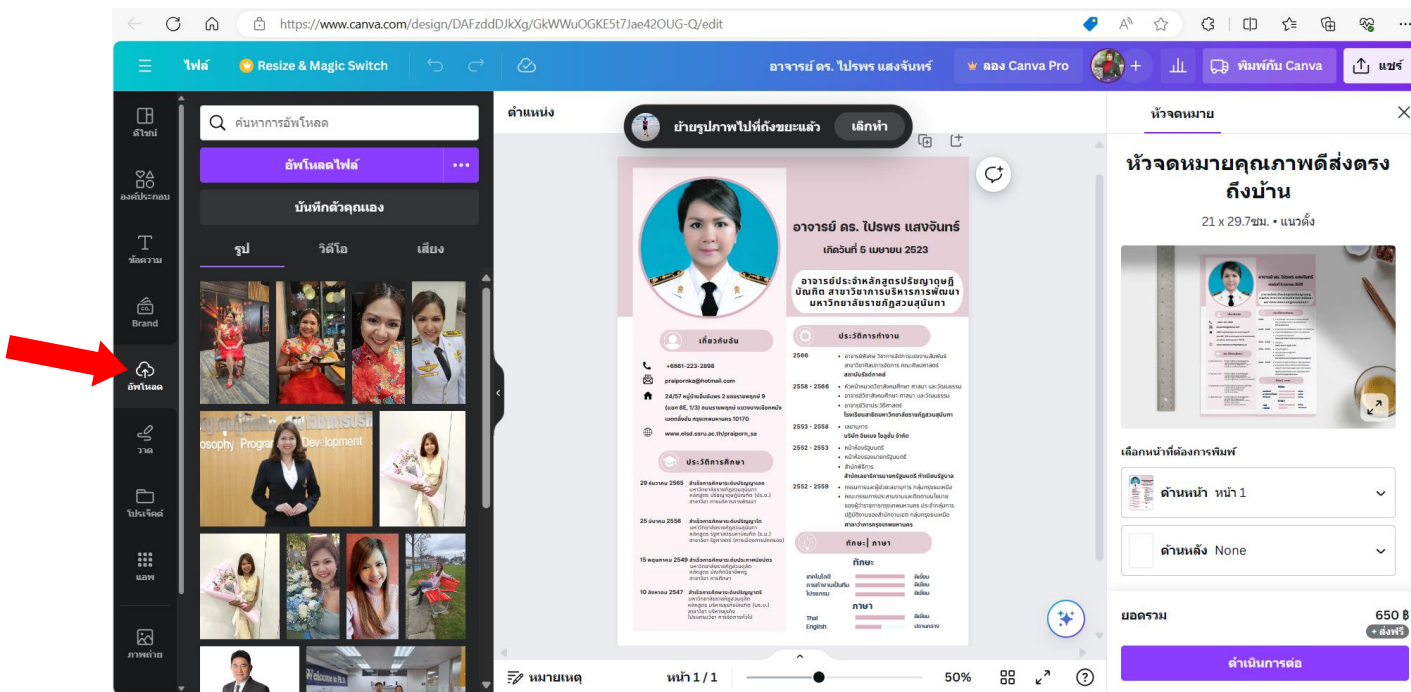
https://www.canva.com/design/DAFzddDJkXg/GkWWuOGKE5t7Jae42OUG-Q/edit

ไฟล์ Resize & Magic Switch อาจารย์ ดร. ไปรพร แสงจันทร์ ลอง Canva Pro พิมพ์กับ Canva แชร์

ดีไซน์
องค์ประกอบ
ข้อความ
Brand
อัพโหลด
วาด
โปรเจกต์
แอพ
ภาพถ่าย

ค้นหาการอัพโหลด
อัพโหลดไฟล์
บันทึกตัวคุณเอง
รูป วิดีโอ เสียง

osophy Program Development

ตำแหน่ง
ย้ายรูปภาพไปที่ถังขยะแล้ว เลิกทำ

อาจารย์ ดร. ไปรพร แสงจันทร์
เกิดวันที่ 5 เมษายน 2523
อาจารย์ประจำหลักสูตรปริญญาดุษฎีบัณฑิต สาขาวิชาการบริหารการพัฒนา มหาวิทยาลัยราชภัฏสวนสุนันทา

เกี่ยวกับฉัน
+6661-223-2898
praipornka@hotmail.com
24/57 หมู่บ้าน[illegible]
www.elsd.ssru.ac.th/praiporn_sa

ประวัติการศึกษา
29 ธันวาคม 2565 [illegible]
25 มีนาคม 2556 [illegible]
15 พฤษภาคม 2549 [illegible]
10 สิงหาคม 2547 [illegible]

ประวัติการทำงาน
2566 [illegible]
2558 - 2566 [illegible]
2553 - 2558 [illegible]
2552 - 2553 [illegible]
2552 - 2559 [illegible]

ทักษะ | ภาษา
ทักษะ
ภาษา
Thai
English

หมายเหตุ หน้า 1 / 1 50%

หัวจดหมาย
หัวจดหมายคุณภาพดีส่งตรงถึงบ้าน
21 x 29.7ซม. • แนวตั้ง
เลือกหน้าที่ต้องการพิมพ์
ด้านหน้า หน้า 1
ด้านหลัง None
ยอดรวม 650 ฿
+ ส่งฟรี
ดำเนินการต่อ